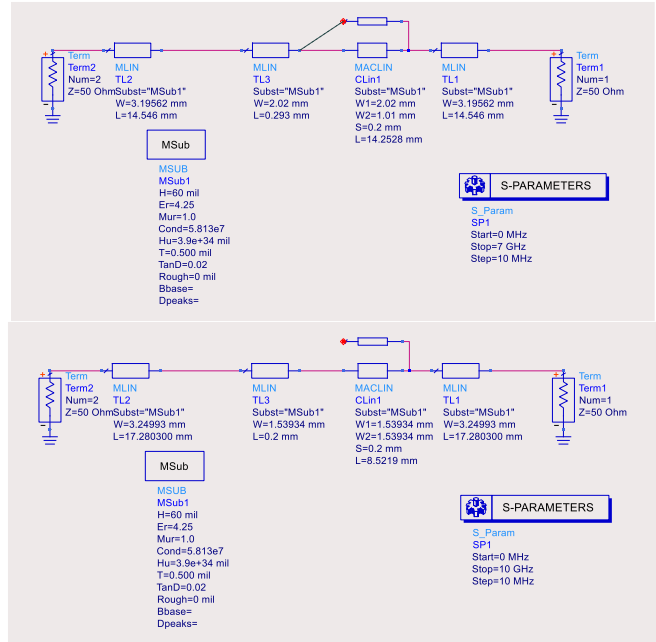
Term
Term2
Num=2
Z=50 Ohm

MLIN
TL2
Subst="MSub1"
W=3.19562 mm
L=14.546 mm

MLIN
TL3
Subst="MSub1"
W=2.02 mm
L=0.293 mm

MACLIN
CLin1
Subst="MSub1"
W1=2.02 mm
W2=1.01 mm
S=0.2 mm
L=14.2528 mm

MLIN
TL1
Subst="MSub1"
W=3.19562 mm
L=14.546 mm

Term
Term1
Num=1
Z=50 Ohm

MSub

MSUB
MSub1
H=60 mil
Er=4.25
Mur=1.0
Cond=5.813e7
Hu=3.9e+34 mil
T=0.500 mil
TanD=0.02
Rough=0 mil
Bbase=
Dpeaks=

S-PARAMETERS

S_Param
SP1
Start=0 MHz
Stop=7 GHz
Step=10 MHz

Term
Term2
Num=2
Z=50 Ohm

MLIN
TL2
Subst="MSub1"
W=3.24993 mm
L=17.280300 mm

MLIN
TL3
Subst="MSub1"
W=1.53934 mm
L=0.2 mm

MACLIN
CLin1
Subst="MSub1"
W1=1.53934 mm
W2=1.53934 mm
S=0.2 mm
L=8.5219 mm

MLIN
TL1
Subst="MSub1"
W=3.24993 mm
L=17.280300 mm

Term
Term1
Num=1
Z=50 Ohm

MSub

MSUB
MSub1
H=60 mil
Er=4.25
Mur=1.0
Cond=5.813e7
Hu=3.9e+34 mil
T=0.500 mil
TanD=0.02
Rough=0 mil
Bbase=
Dpeaks=

S-PARAMETERS

S_Param
SP1
Start=0 MHz
Stop=10 GHz
Step=10 MHz